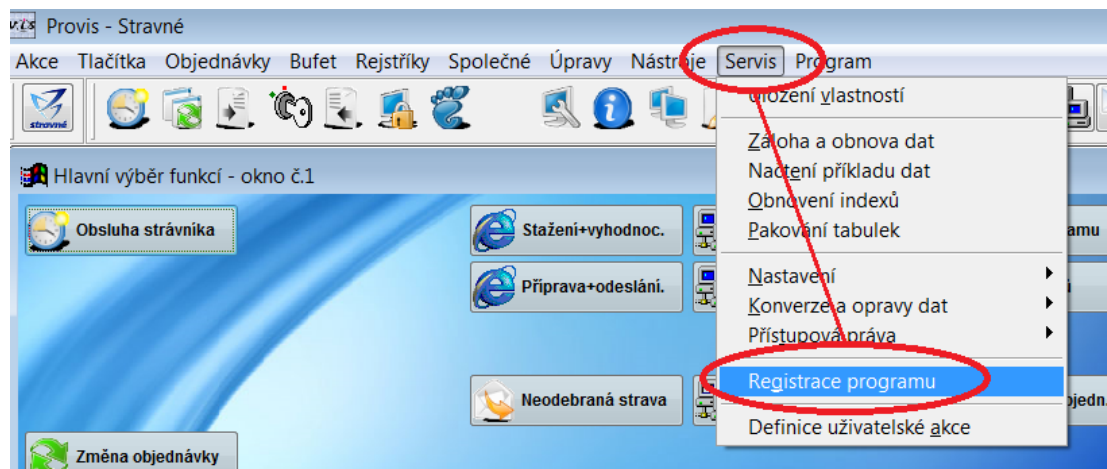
Provis - Stravné

Akce Tlačítka Objednávky Bufet Rejstříky Společné Úpravy Nástroje Servis Program

stravné

Uložení vlastností

Záloha a obnova dat
Načtení příkladu dat
Obnovení indexů
Pakování tabulek

Nastavení
Konverze a opravy dat
Přístupová práva

Registrace programu

Definice uživatelské akce

Hlavní výběr funkcí - okno č.1

Obsluha strávníka

Stažení+vyhodnoc.

Příprava+odeslání.

Neodebraná strava

Změna objednávky

amu

objedn.